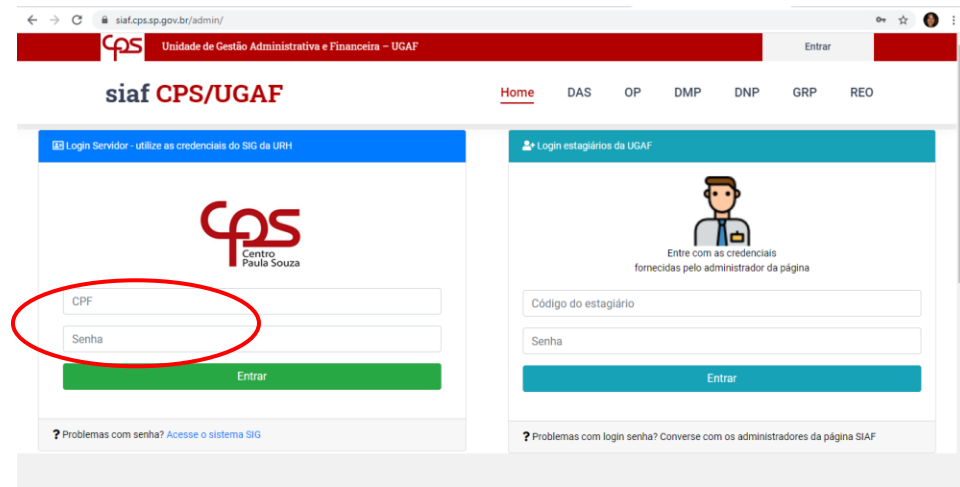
siaf.cps.sp.gov.br/admin/

cps Unidade de Gestão Administrativa e Financeira – UGAF

Entrar

siaf CPS/UGAF

Home DAS OP DMP DNP GRP REO

Login Servidor - utilize as credenciais do SIG da URH

cps Centro Paula Souza

CPF

Senha

Entrar

? Problemas com senha? Acesse o sistema SIG

Login estagiários da UGAF

Entre com as credenciais fornecidas pelo administrador da página

Código do estagiário

Senha

Entrar

? Problemas com login senha? Converse com os administradores da página SIAF